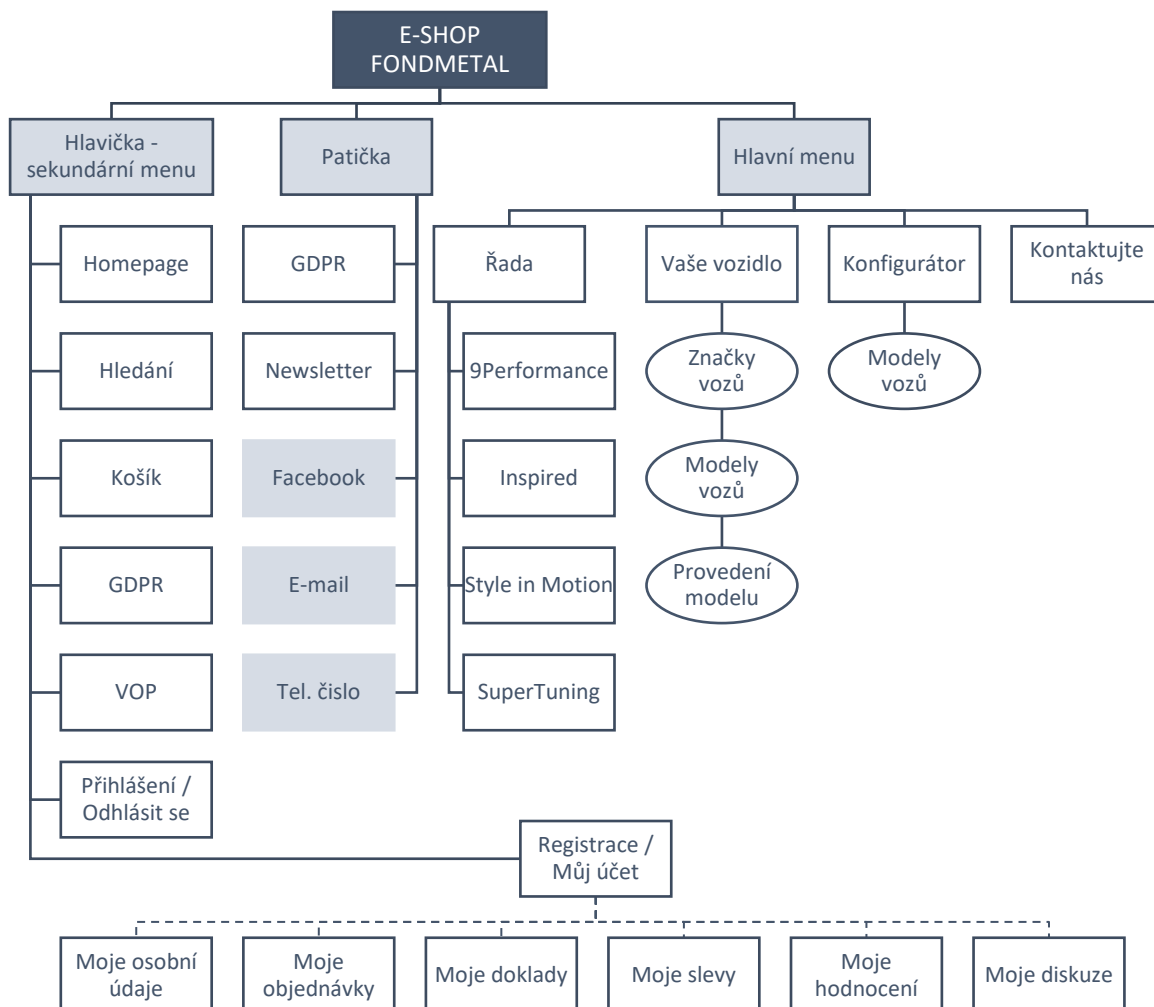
E-SHOP FONDMETAL

Hlavička - sekundární menu

Homepage

Hledání

Košík

GDPR

VOP

Přihlášení / Odhlásit se

Patička

GDPR

Newsletter

Facebook

E-mail

Tel. čislo

Hlavní menu

Řada

9Performance

Inspired

Style in Motion

SuperTuning

Vaše vozidlo

Značky vozů

Modely vozů

Provedení modelu

Konfigurátor

Modely vozů

Kontaktujte nás

Registrace / Můj účet

Moje osobní údaje

Moje objednávky

Moje doklady

Moje slevy

Moje hodnocení

Moje diskuze